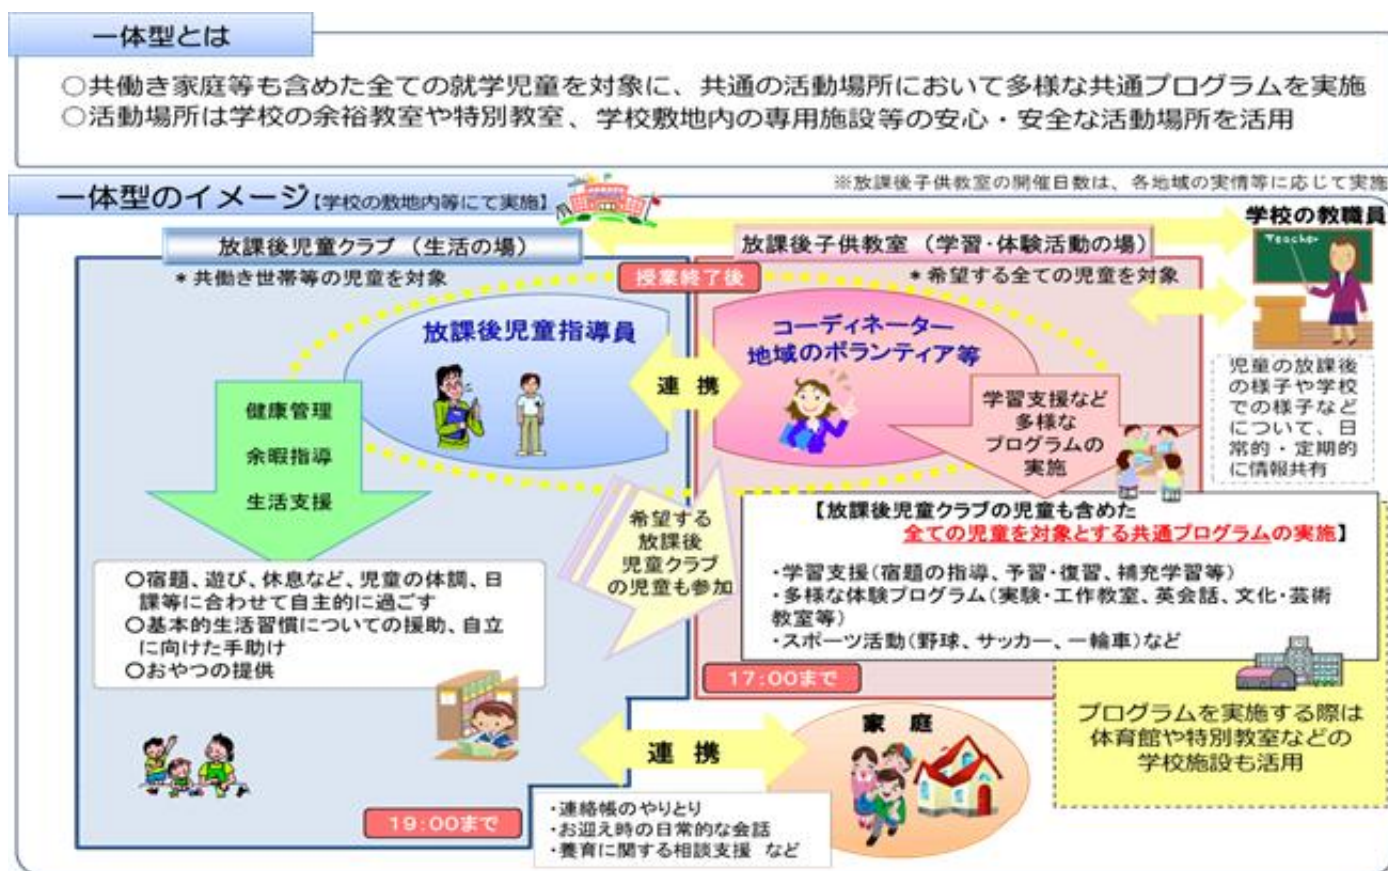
一体型とは

○共働き家庭等も含めた全ての就学児童を対象に、共通の活動場所において多様な共通プログラムを実施
○活動場所は学校の余裕教室や特別教室、学校敷地内の専用施設等の安心・安全な活動場所を活用

一体型のイメージ【学校の敷地内等にて実施】

※放課後子供教室の開催日数は、各地域の実情等に応じて実施

学校の教職員

Teacher

放課後児童クラブ（生活の場）

＊共働き世帯等の児童を対象

授業終了後

放課後子供教室（学習・体験活動の場）

＊希望する全ての児童を対象

放課後児童指導員

連携

コーディネーター
地域のボランティア等

学習支援など多様なプログラムの実施

児童の放課後の様子や学校での様子などについて、日常的・定期的に情報共有

健康管理
余暇指導
生活支援

希望する放課後児童クラブの児童も参加

【放課後児童クラブの児童も含めた
全ての児童を対象とする共通プログラムの実施】

・学習支援（宿題の指導、予習・復習、補充学習等）
・多様な体験プログラム（実験・工作教室、英会話、文化・芸術教室等）
・スポーツ活動（野球、サッカー、一輪車）など

○宿題、遊び、休息など、児童の体調、日課等に合わせて自主的に過ごす
○基本的生活習慣についての援助、自立に向けた手助け
○おやつの提供

17:00まで

プログラムを実施する際は
体育館や特別教室などの
学校施設も活用

連携

家庭

・連絡帳のやりとり
・お迎え時の日常的な会話
・養育に関する相談支援　など

19:00まで